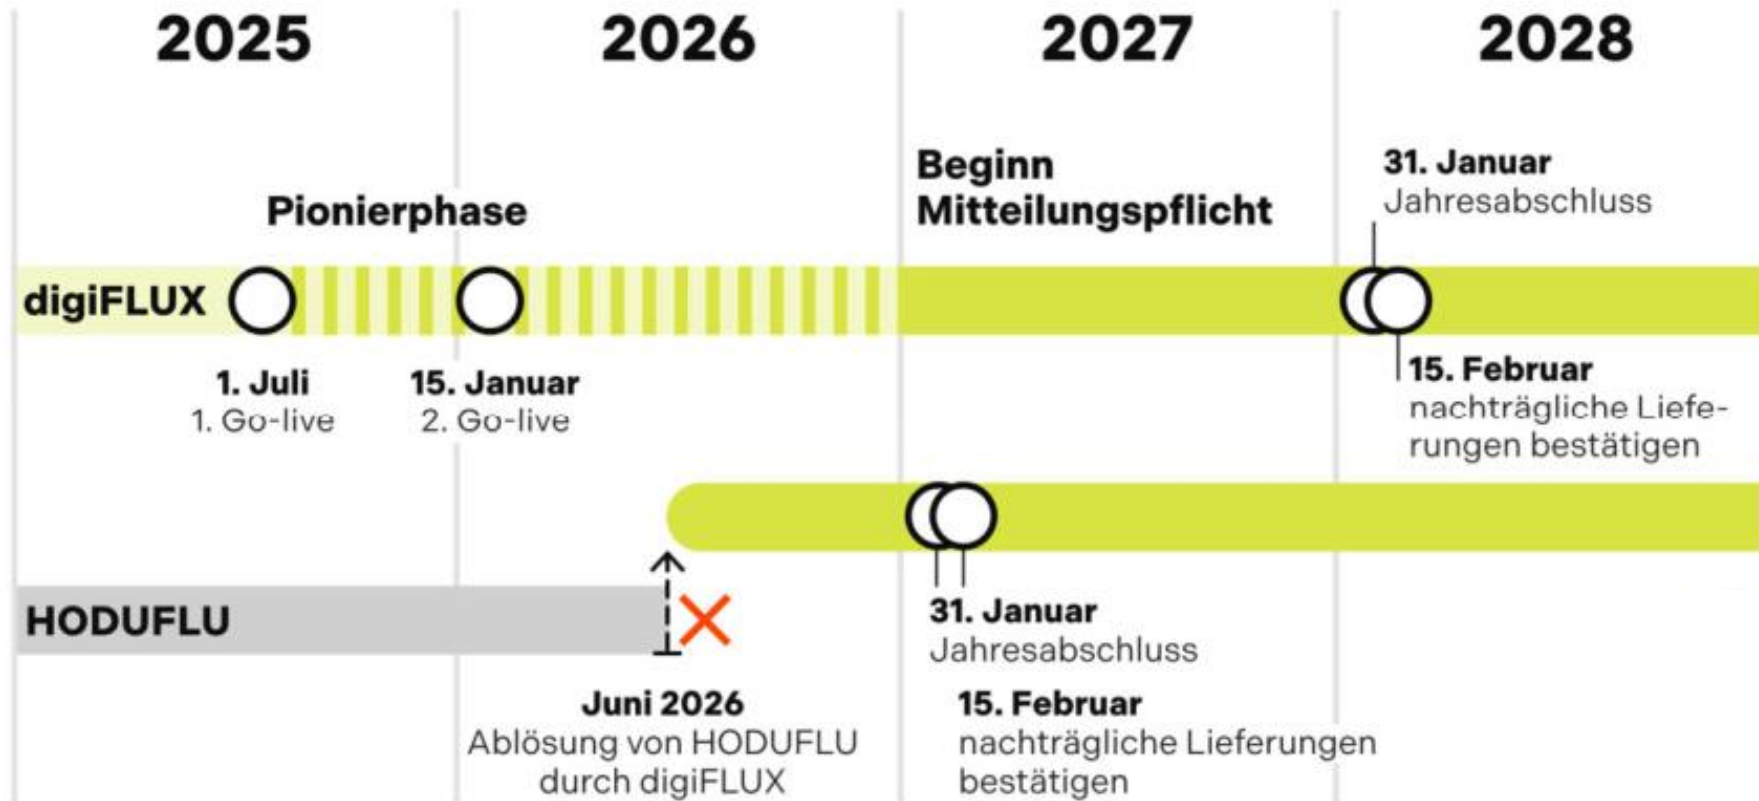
2025

2026

2027

2028

Pionierphase

Beginn Mitteilungspflicht

31. Januar
Jahresabschluss

digiFLUX

1. Juli
1. Go-live

15. Januar
2. Go-live

15. Februar
nachträgliche Lieferungen bestätigen

HODUFLU

31. Januar
Jahresabschluss

Juni 2026
Ablösung von HODUFLU durch digiFLUX

15. Februar
nachträgliche Lieferungen bestätigen